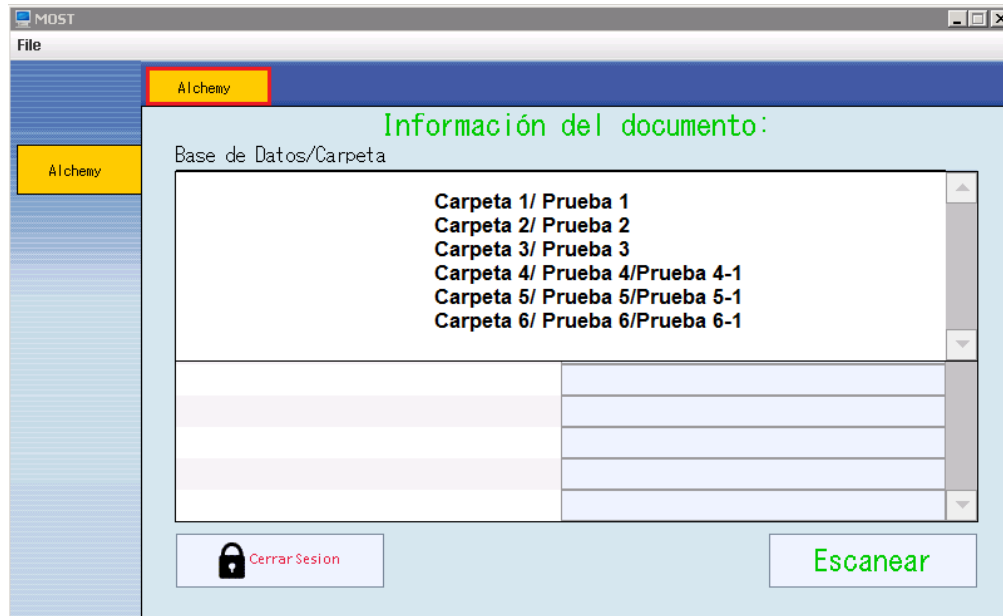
MOST

File

Alchemy

Alchemy

Información del documento:

Base de Datos/Carpeta

Carpeta 1/ Prueba 1
Carpeta 2/ Prueba 2
Carpeta 3/ Prueba 3
Carpeta 4/ Prueba 4/Prueba 4-1
Carpeta 5/ Prueba 5/Prueba 5-1
Carpeta 6/ Prueba 6/Prueba 6-1

Cerrar Sesion

Escanear